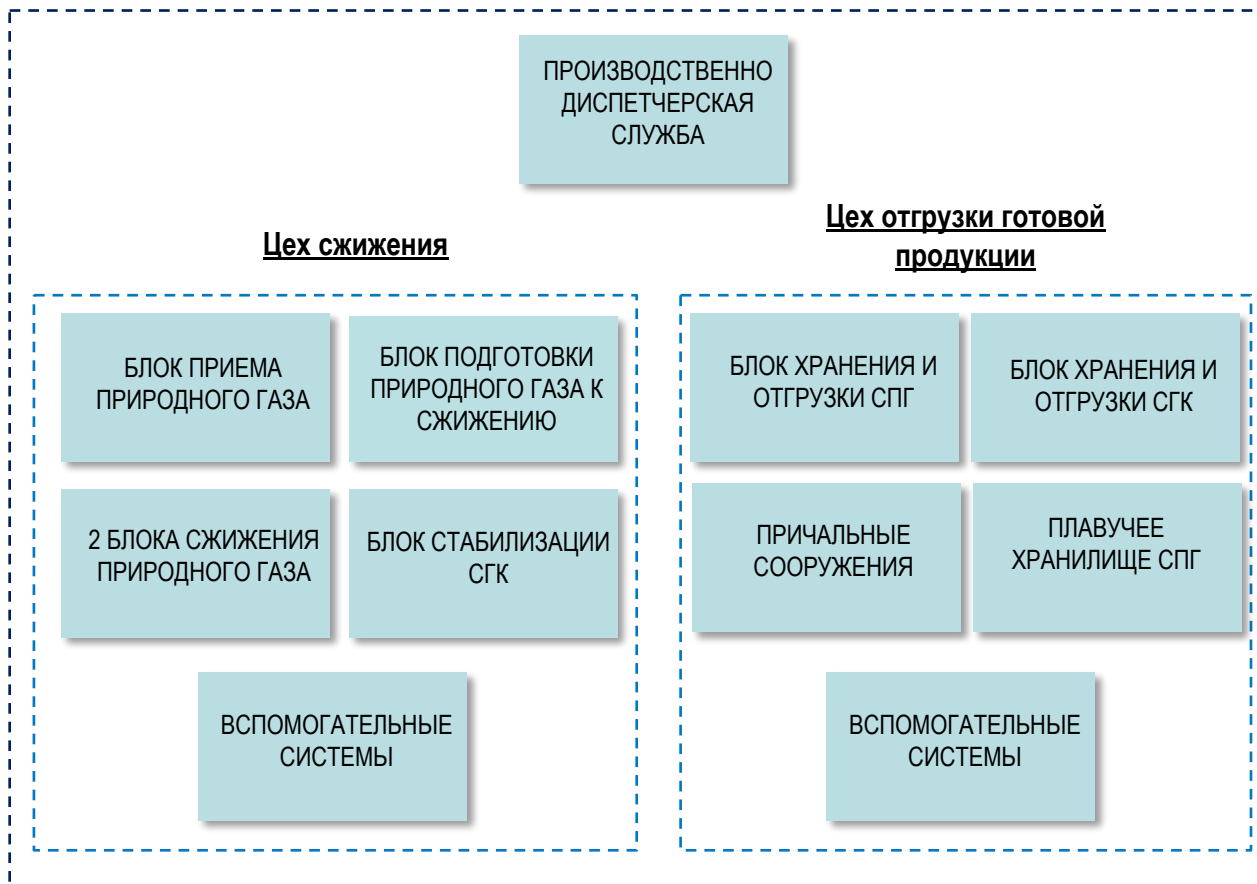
ПРОИЗВОДСТВЕННО ДИСПЕТЧЕРСКАЯ СЛУЖБА

Цех сжижения

БЛОК ПРИЕМА ПРИРОДНОГО ГАЗА

БЛОК ПОДГОТОВКИ ПРИРОДНОГО ГАЗА К СЖИЖЕНИЮ

2 БЛОКА СЖИЖЕНИЯ ПРИРОДНОГО ГАЗА

БЛОК СТАБИЛИЗАЦИИ СГК

ВСПОМОГАТЕЛЬНЫЕ СИСТЕМЫ

Цех отгрузки готовой продукции

БЛОК ХРАНЕНИЯ И ОТГРУЗКИ СПГ

БЛОК ХРАНЕНИЯ И ОТГРУЗКИ СГК

ПРИЧАЛЬНЫЕ СООРУЖЕНИЯ

ПЛАВУЧЕЕ ХРАНИЛИЩЕ СПГ

ВСПОМОГАТЕЛЬНЫЕ СИСТЕМЫ